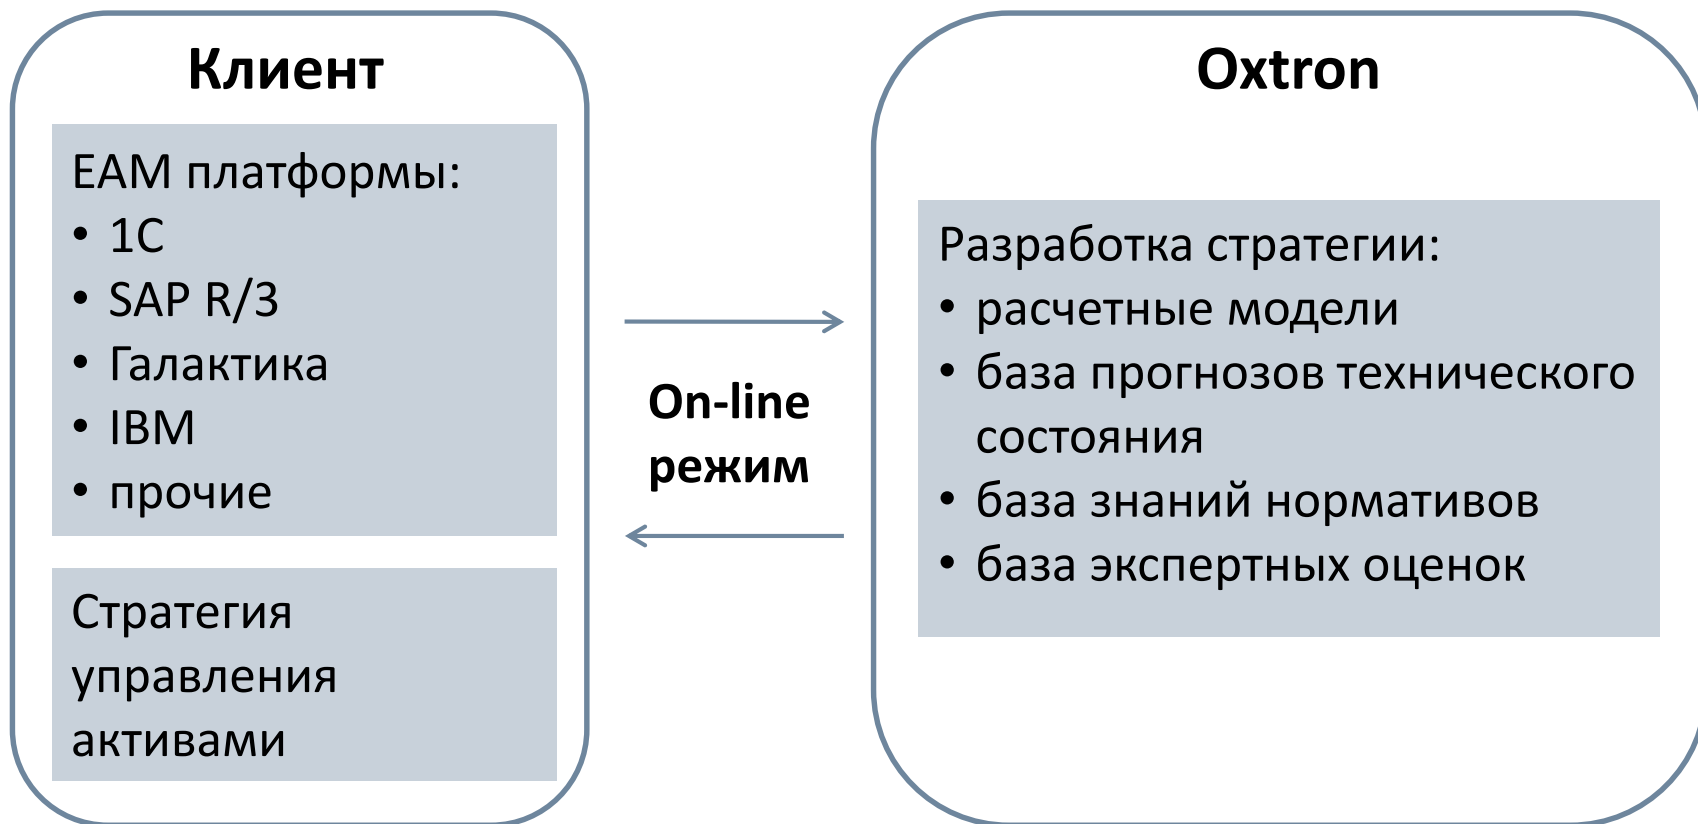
Клиент

EAM платформы:
• 1C
• SAP R/3
• Галактика
• IBM
• прочие

Стратегия управления активами

On-line режим

Oxtron

Разработка стратегии:
• расчетные модели
• база прогнозов технического состояния
• база знаний нормативов
• база экспертных оценок